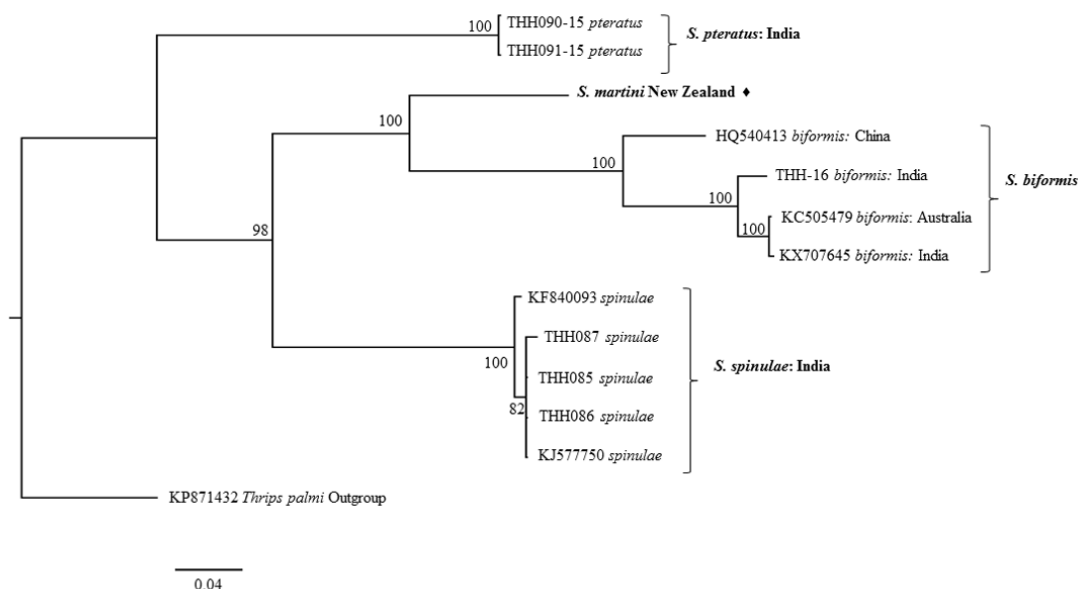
100
THH090-15 *pteratus*
THH091-15 *pteratus*
***S. pteratus*: India**

100
***S. martini* New Zealand** ♦

100
HQ540413 *biformis:* China

100
THH-16 *biformis:* India

100
KC505479 *biformis*: Australia
KX707645 *biformis:* India

***S. biformis***

98

KF840093 *spinulae*
THH087 *spinulae*
100
THH085 *spinulae*
82
THH086 *spinulae*
KJ577750 *spinulae*

***S. spinulae*: India**

KP871432 *Thrips palmi* Outgroup

0.04